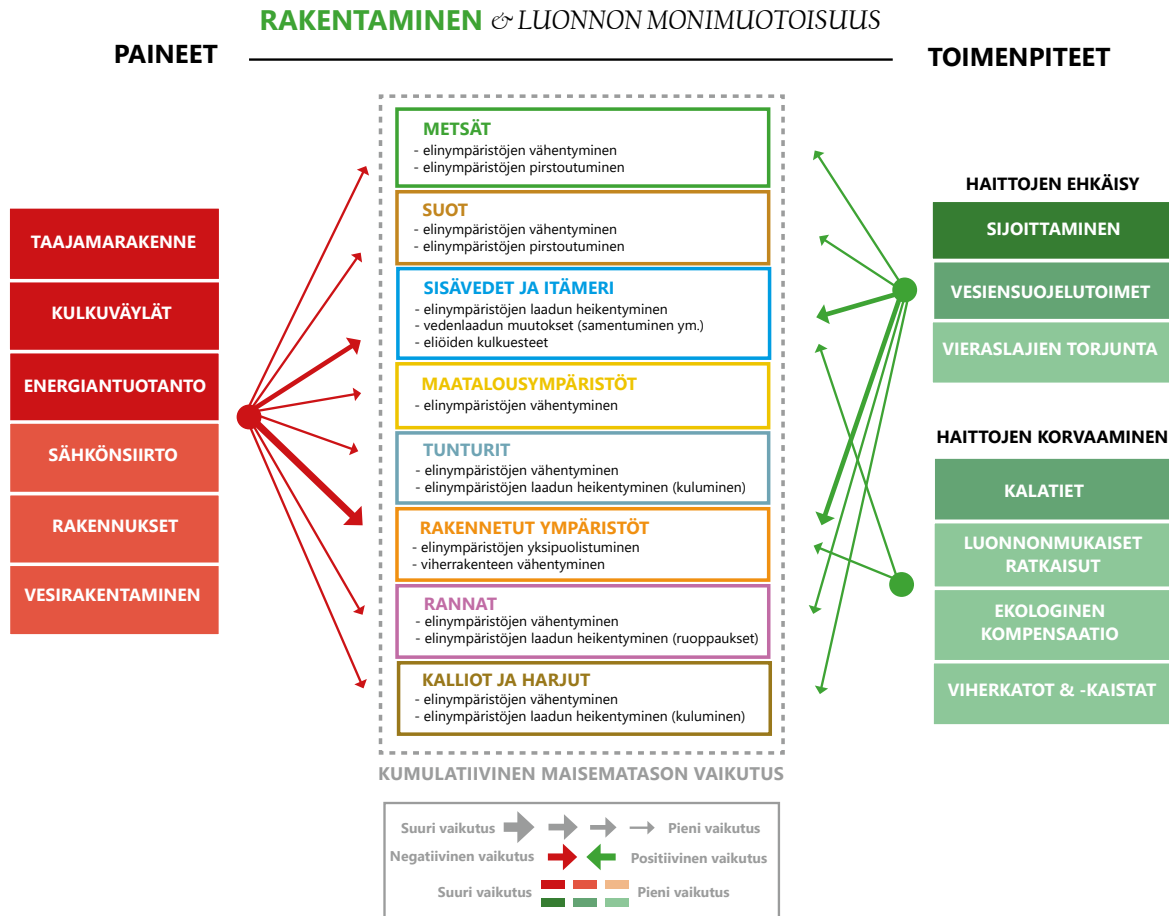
RAKENTAMINEN & LUONNON MONIMUOTOISUUS

PAINEET

TOIMENPITEET

TAAJAMARAKENNE

KULKUVÄYLÄT

ENERGIANTUOTANTO

SÄHKÖNSIIRTO

RAKENNUKSET

VESIRAKENTAMINEN

METSÄT
- elinympäristöjen vähentyminen
- elinympäristöjen pirstoutuminen

SUOT
- elinympäristöjen vähentyminen
- elinympäristöjen pirstoutuminen

SISÄVEDET JA ITÄMERI
- elinympäristöjen laadun heikentyminen
- vedenlaadun muutokset (samentuminen ym.)
- eliöiden kulkuesteet

MAATALOUSYMPÄRISTÖT
- elinympäristöjen vähentyminen

TUNTURIT
- elinympäristöjen vähentyminen
- elinympäristöjen laadun heikentyminen (kuluminen)

RAKENNETUT YMPÄRISTÖT
- elinympäristöjen yksipuolistuminen
- viherrakenteen vähentyminen

RANNAT
- elinympäristöjen vähentyminen
- elinympäristöjen laadun heikentyminen (ruoppaukset)

KALLIOT JA HARJUT
- elinympäristöjen vähentyminen
- elinympäristöjen laadun heikentyminen (kuluminen)

KUMULATIIVINEN MAISEMATASON VAIKUTUS

HAITTOJEN EHKÄISY

SIJOITTAMINEN

VESIENSUOJELUTOIMET

VIERASLAJIEN TORJUNTA

HAITTOJEN KORVAAMINEN

KALATIET

LUONNONMUKAISET RATKAISUT

EKOLOGINEN KOMPENSAATIO

VIHERKATOT & -KAISTAT

Suuri vaikutus Pieni vaikutus

Negatiivinen vaikutus Positiivinen vaikutus

Suuri vaikutus Pieni vaikutus